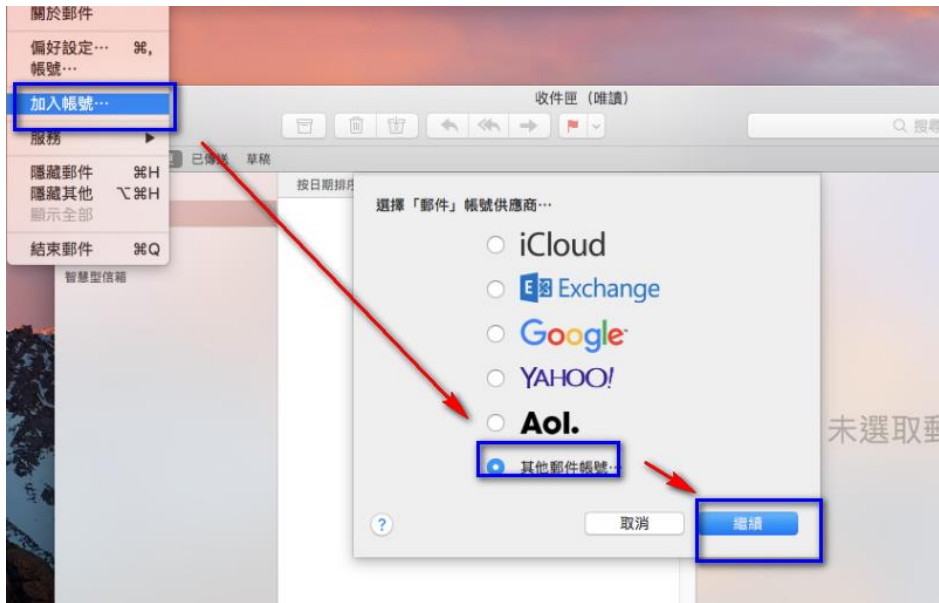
關於郵件

偏好設定⋯ ⌘,
帳號⋯

加入帳號⋯

服務

隱藏郵件 ⌘H
隱藏其他 ⌥⌘H
顯示全部

結束郵件 ⌘Q

收件匣（唯讀）

Q 搜尋

已傳送 草稿

按日期排序

智慧型信箱

選擇「郵件」帳號供應商⋯

iCloud

Exchange

Google

YAHOO!

Aol.

其他郵件帳號⋯

未選取郵

?

取消

繼續